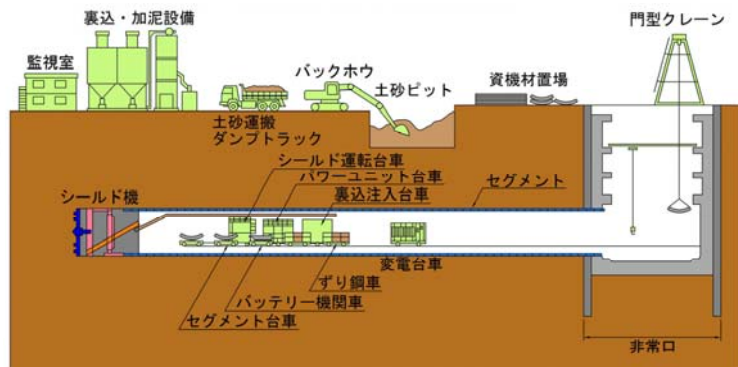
裏込・加泥設備
監視室
バックホウ
土砂ピット
資機材置場
門型クレーン
土砂運搬
ダンプトラック
シールド運転台車
パワーユニット台車
裏込注入台車
セグメント
シールド機
変電台車
ずり鋼車
バッテリー機関車
セグメント台車
非常口